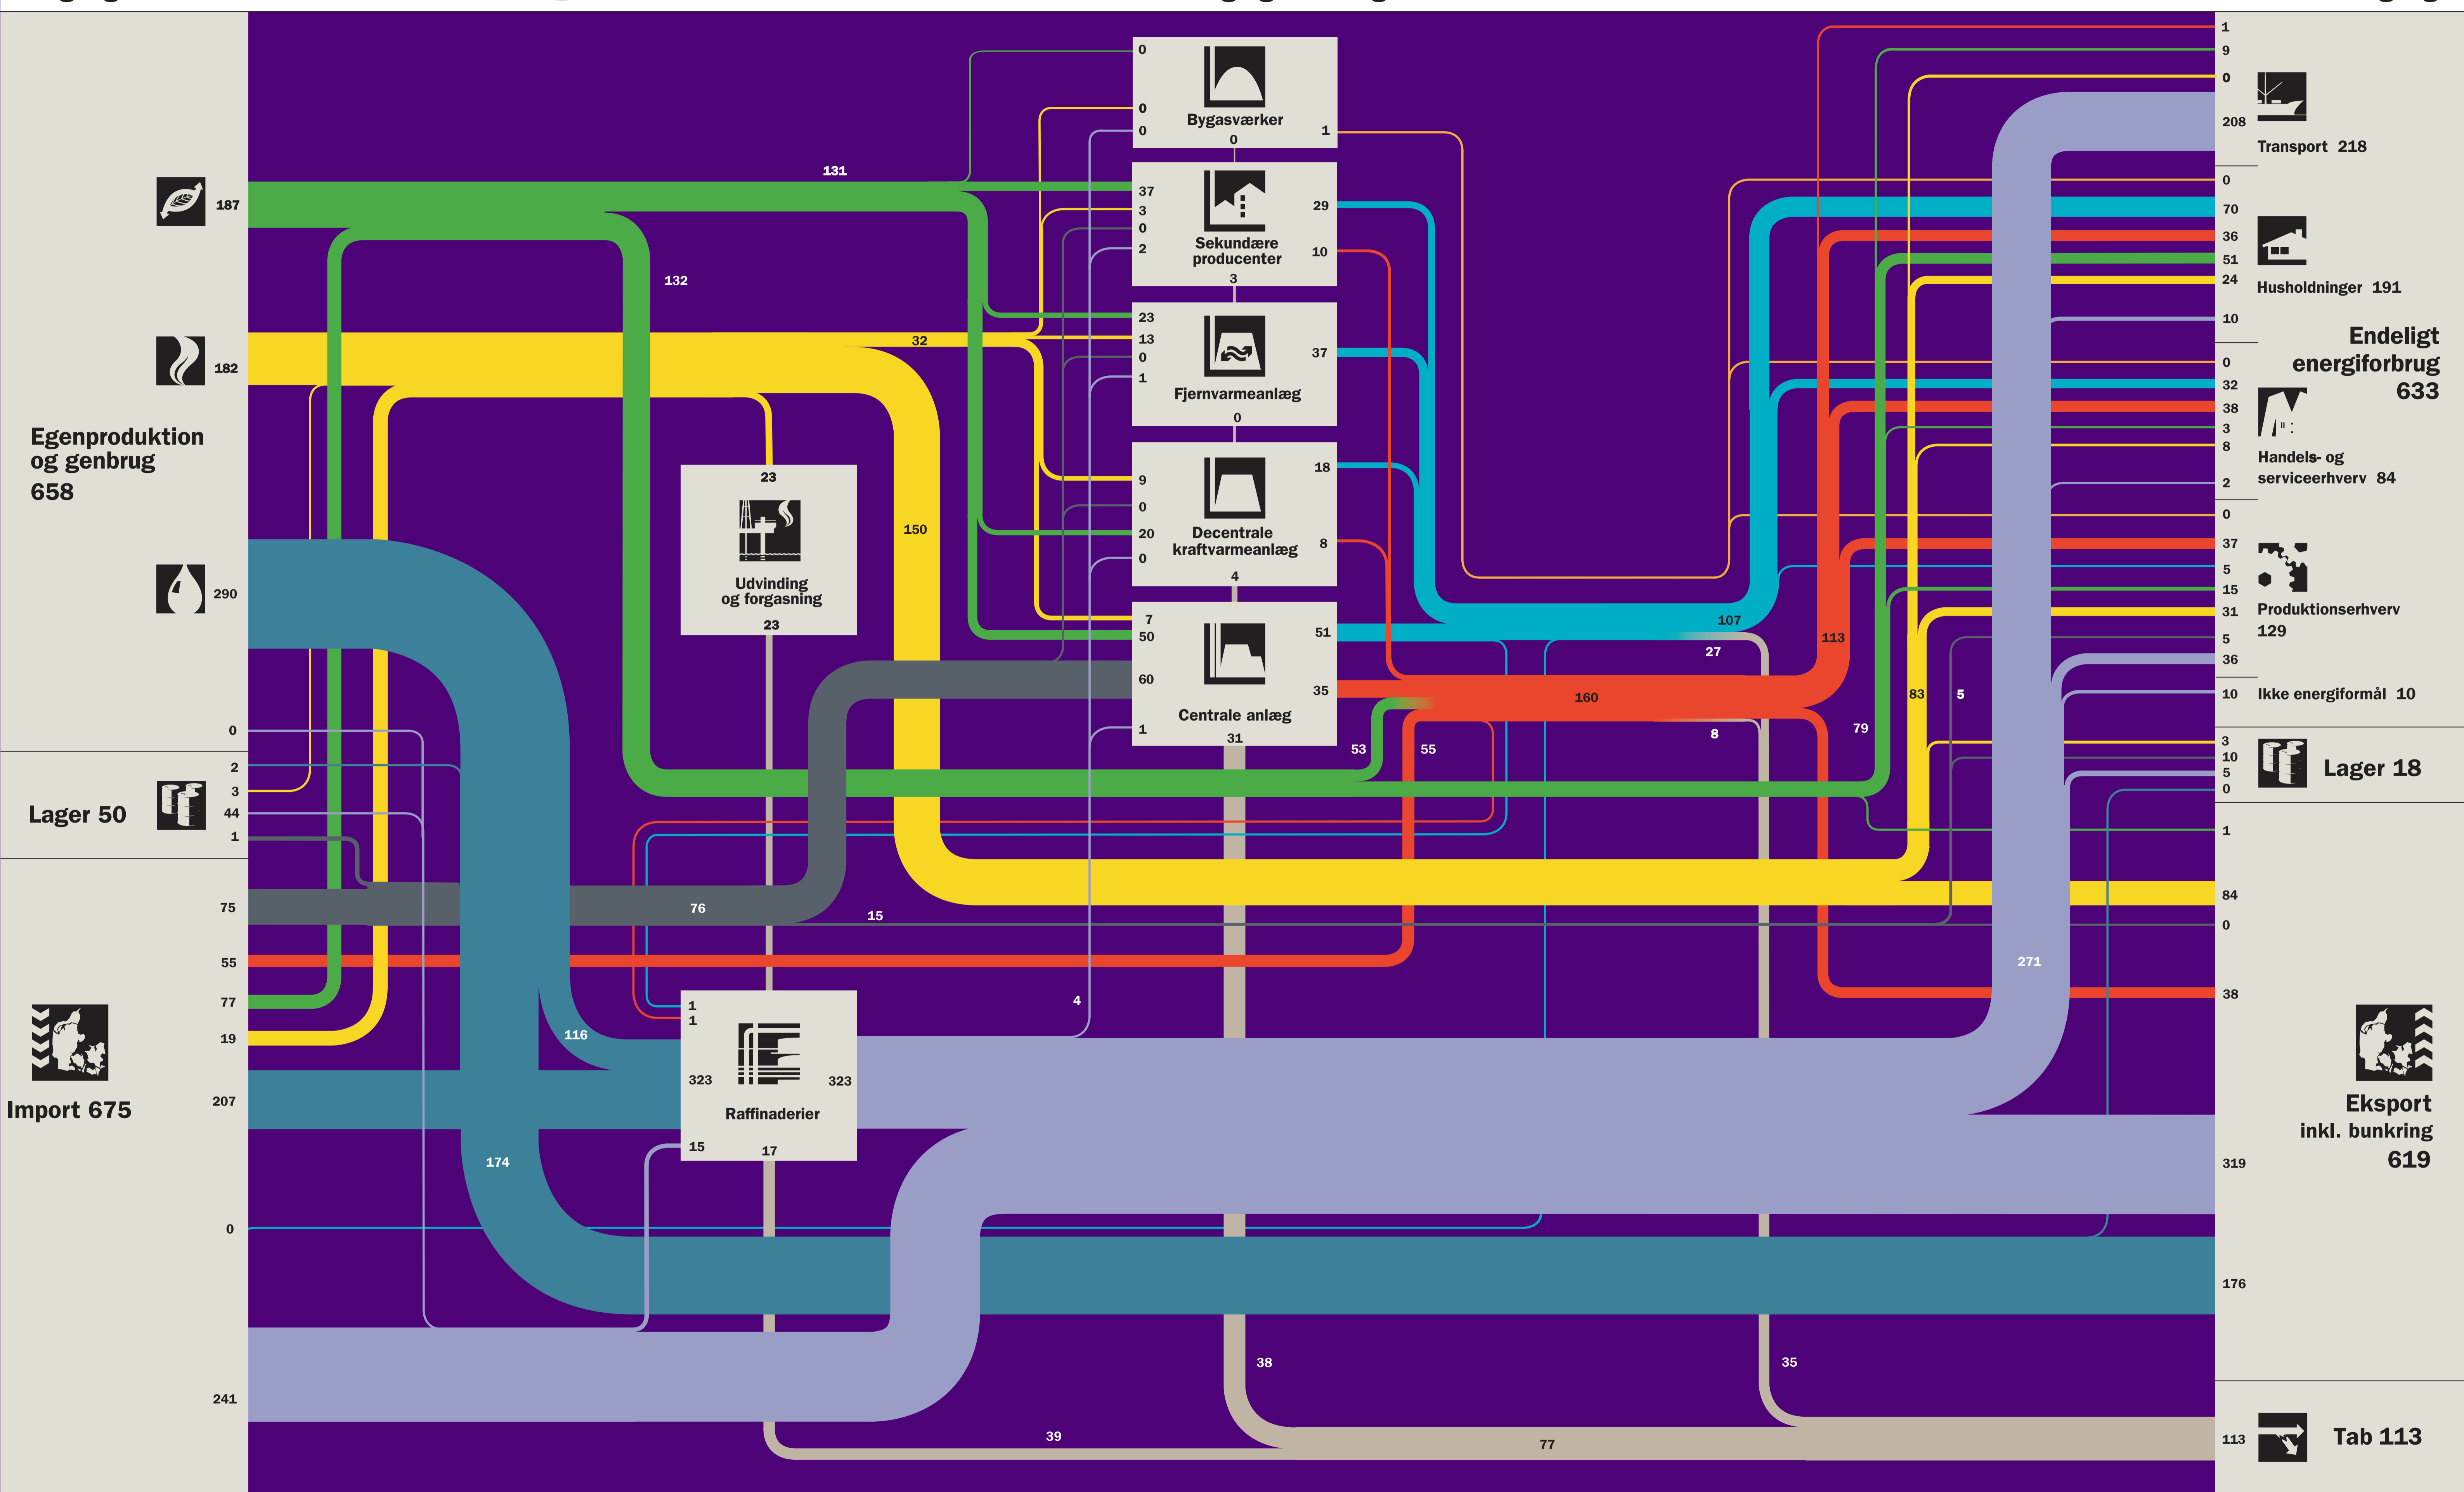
187

182

Egenproduktion og genbrug 658

290

0

Lager 50

2
3
44
1

75
55
77
19

Import 675

207

0

241

131
132
32
150
23
Udvinding og forgasning
23

0
0
0
Bygasværker
0
1

37
3
0
2
Sekundære producenter
3
29
10

23
13
0
1
Fjernvarmeanlæg
0
37

9
0
20
0
Decentrale kraftvarmeanlæg
4
18
8

7
50
60
1
Centrale anlæg
31
51
35

53
55
76
15
160
107
27
113
8
83
5
79
4
116
1
1
323
323
Raffinaderier
15
17
174
271
38
35
39
77

1
9
0
208
Transport 218

0
70
36
51
24
Husholdninger 191
10

Endeligt energiforbrug 633

0
32
38
3
8
Handels- og serviceerhverv 84
2

0
37
5
15
31
Produktionserhverv 129
5
36

10
Ikke energiformål 10

3
10
5
0
Lager 18

1
84
0
38

Eksport inkl. bunkring 619

319
176

113
Tab 113